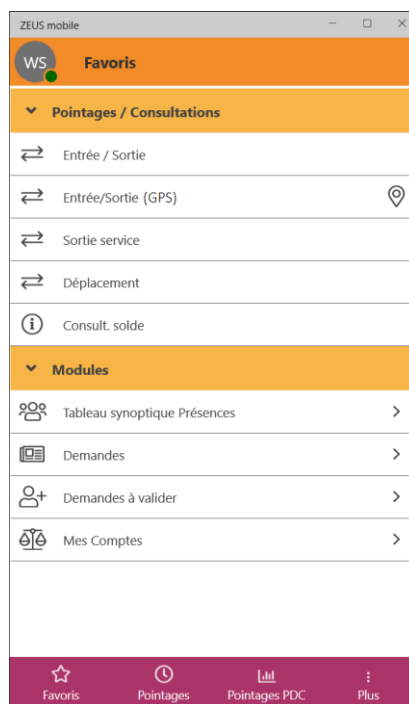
ZEUS mobile

WS Favoris

Pointages / Consultations

Entrée / Sortie

Entrée/Sortie (GPS)

Sortie service

Déplacement

Consult. solde

Modules

Tableau synoptique Présences

Demandes

Demandes à valider

Mes Comptes

Favoris Pointages Pointages PDC Plus